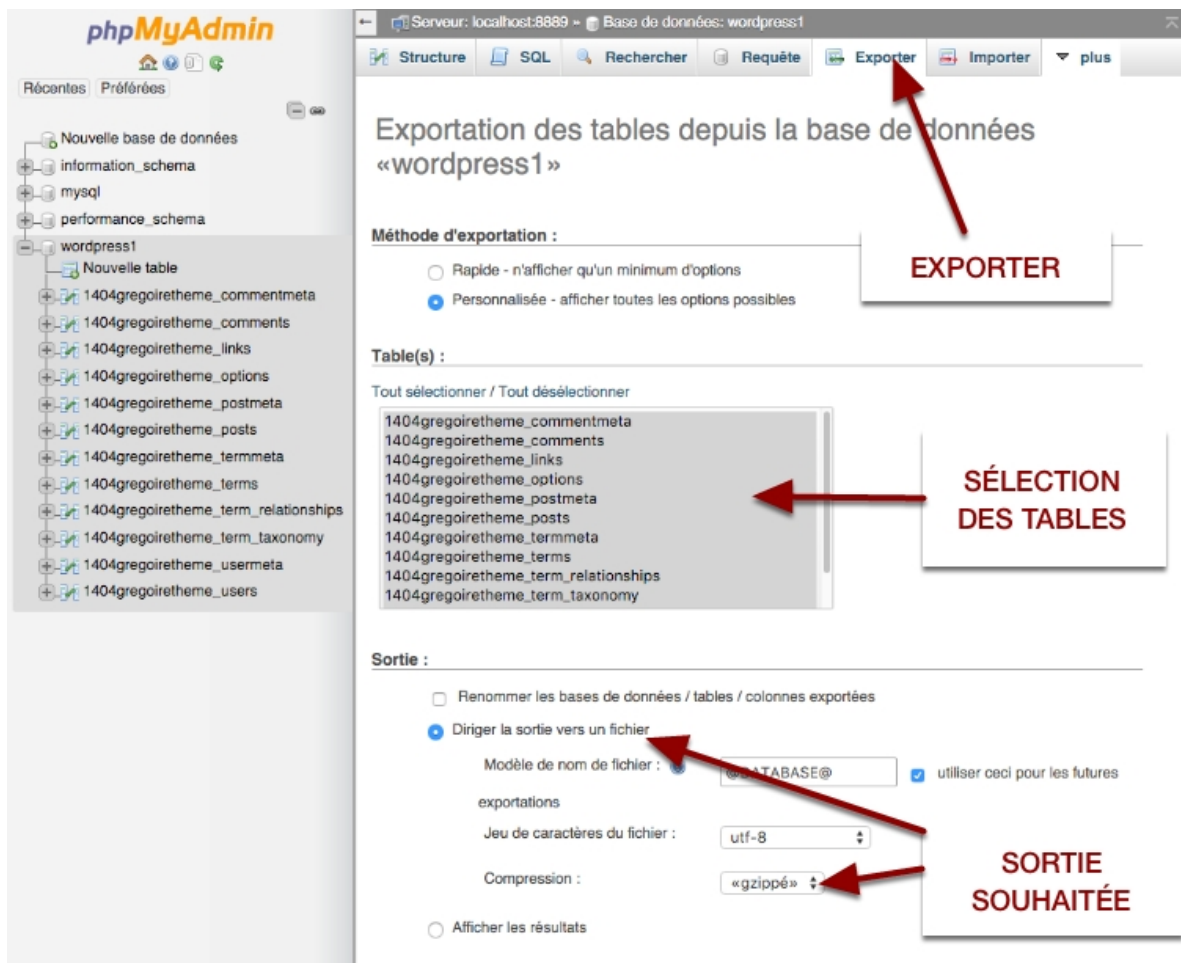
phpMyAdmin

Récentes Préférées

Nouvelle base de données
information_schema
mysql
performance_schema
wordpress1
Nouvelle table
1404gregoiretheme_commentmeta
1404gregoiretheme_comments
1404gregoiretheme_links
1404gregoiretheme_options
1404gregoiretheme_postmeta
1404gregoiretheme_posts
1404gregoiretheme_termmeta
1404gregoiretheme_terms
1404gregoiretheme_term_relationships
1404gregoiretheme_term_taxonomy
1404gregoiretheme_usermeta
1404gregoiretheme_users

Serveur: localhost:8889 » Base de données: wordpress1

Structure SQL Rechercher Requête Exporter Importer plus

Exportation des tables depuis la base de données «wordpress1»

Méthode d'exportation :

Rapide - n'afficher qu'un minimum d'options
Personnalisée - afficher toutes les options possibles

EXPORTER

Table(s) :

Tout sélectionner / Tout désélectionner

1404gregoiretheme_commentmeta
1404gregoiretheme_comments
1404gregoiretheme_links
1404gregoiretheme_options
1404gregoiretheme_postmeta
1404gregoiretheme_posts
1404gregoiretheme_termmeta
1404gregoiretheme_terms
1404gregoiretheme_term_relationships
1404gregoiretheme_term_taxonomy

SÉLECTION DES TABLES

Sortie :

Renommer les bases de données / tables / colonnes exportées
Diriger la sortie vers un fichier
Modèle de nom de fichier : @DATABASE@ utiliser ceci pour les futures exportations
Jeu de caractères du fichier : utf-8
Compression : «gzippé»
Afficher les résultats

SORTIE SOUHAITÉE